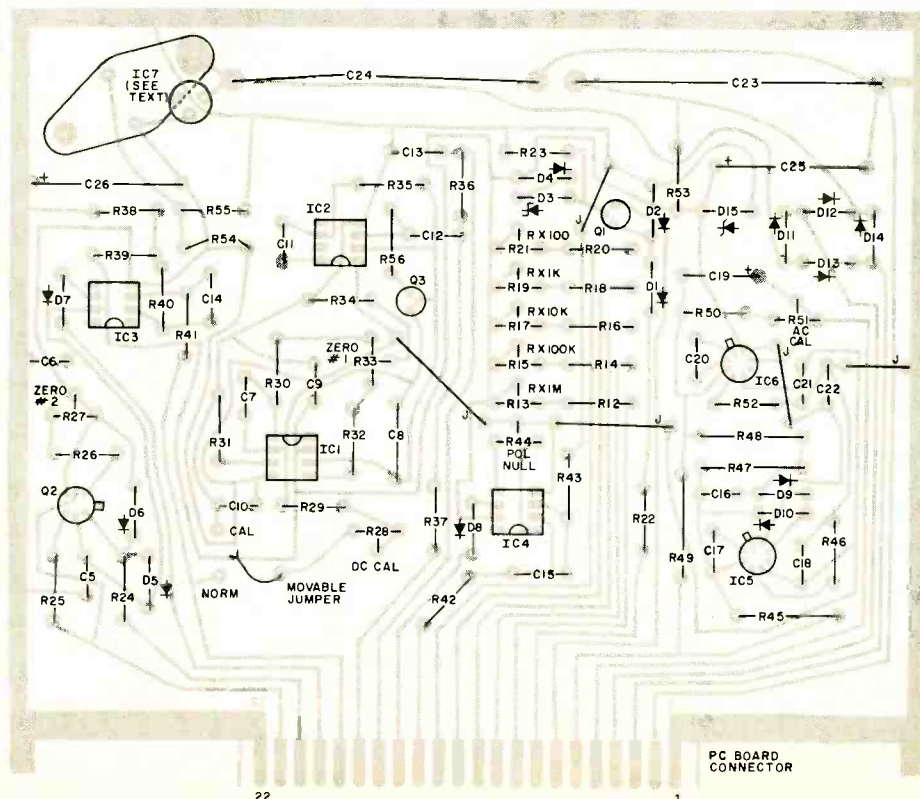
IC7 (SEE TEXT)
C24
C23
C13
R23
C25
C26
D4
R35
R36
D3
R53
R38
R55
J
Q1
D2
D15
D12
IC2
D11
D14
R54
C12
C11
RX100
R39
R21
R20
R56
D13
C19
RX1K
D7
R40
C14
R19
R18
D1
IC3
R34
Q3
R50
RX10K
R51
R41
R17
R16
AC CAL
ZERO #1
R33
RX100K
C6
C20
R15
R14
J
R30
C9
IC6
C21
C22
ZERO #2
C7
RX1M
R13
R12
R27
J
R52
R32
J
C8
R31
R48
R44
R26
POL NULL
IC1
R43
R47
Q2
C10
R29
C16
D9
D6
CAL
R37
D8
D10
R28
R22
IC4
DC CAL
R49
C17
R46
C5
C18
D5
IC5
R25
R24
NORM
MOVABLE JUMPER
C15
R42
R45
PC BOARD CONNECTOR
22
1